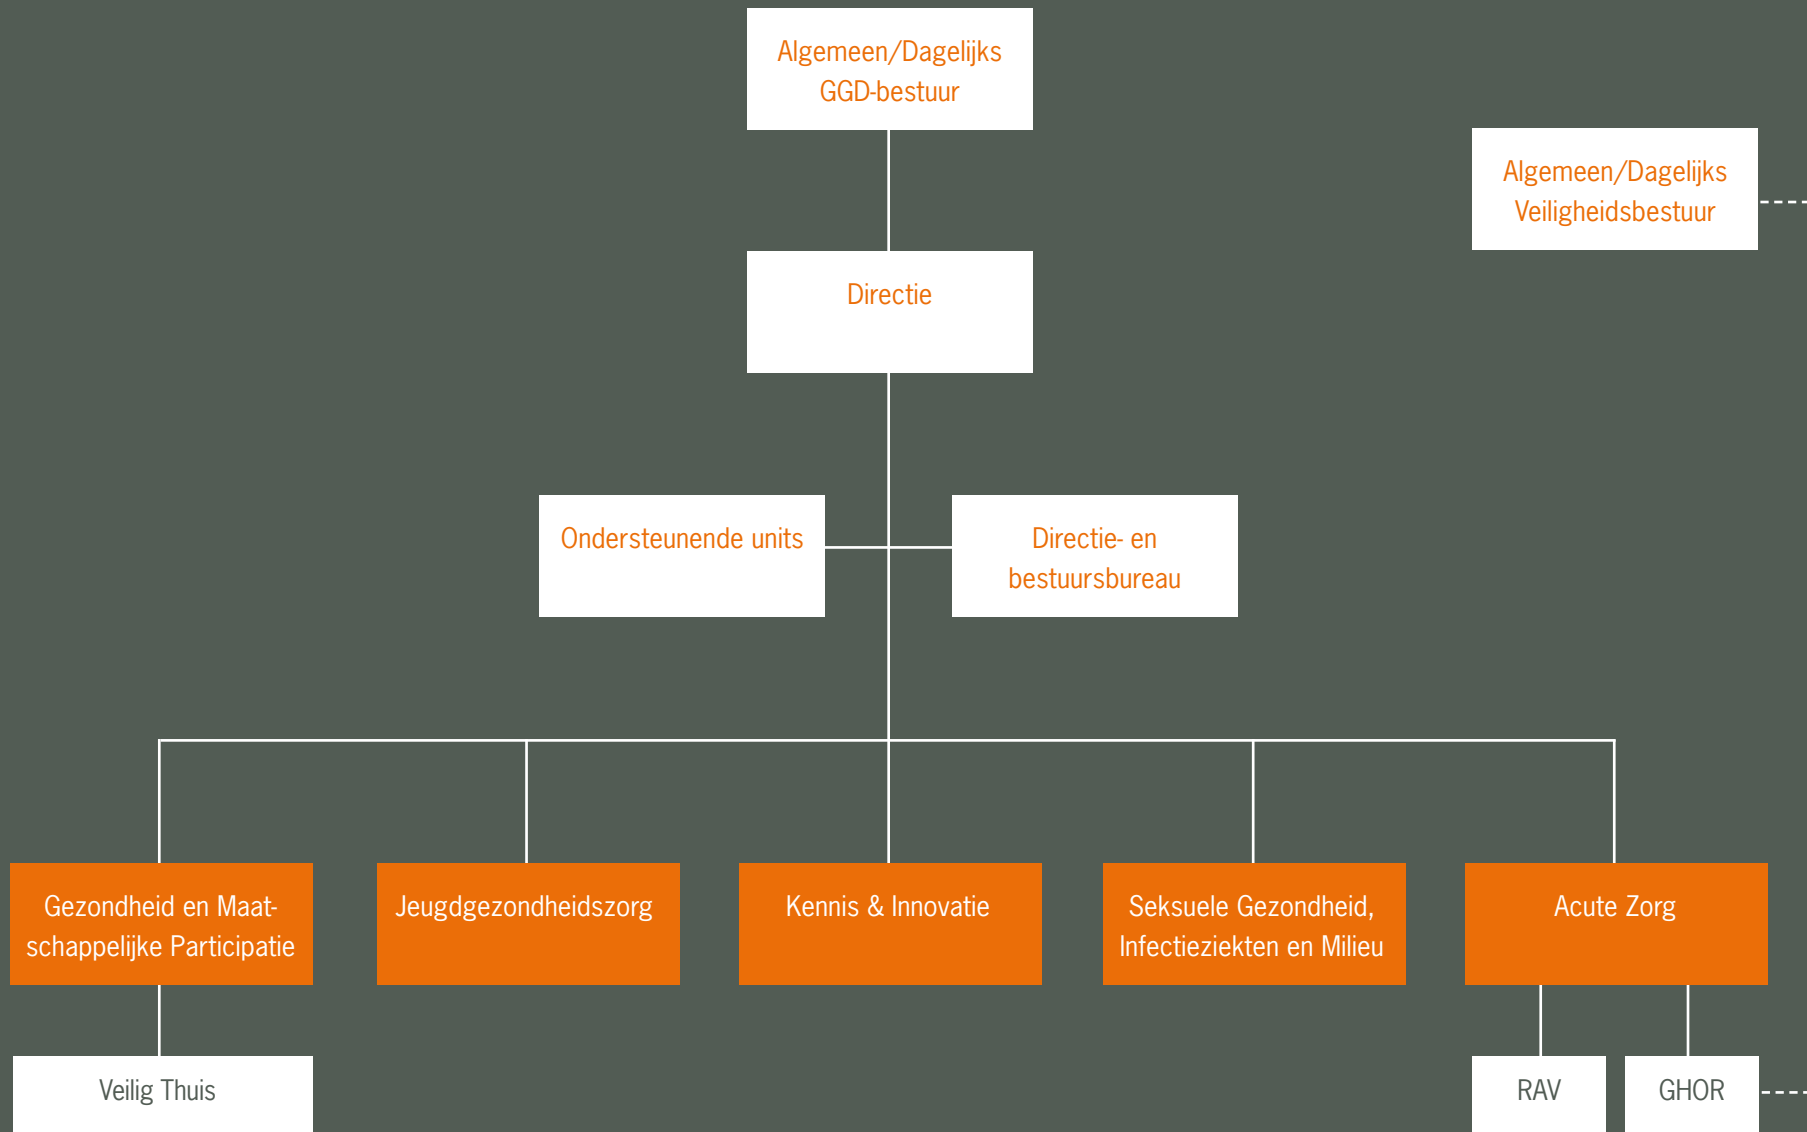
Algemeen/Dagelijks GGD-bestuur

Algemeen/Dagelijks Veiligheidsbestuur

Directie

Ondersteunende units

Directie- en bestuursbureau

Gezondheid en Maatschappelijke Participatie

Jeugdgezondheidszorg

Kennis & Innovatie

Seksuele Gezondheid, Infectieziekten en Milieu

Acute Zorg

Veilig Thuis

RAV

GHOR